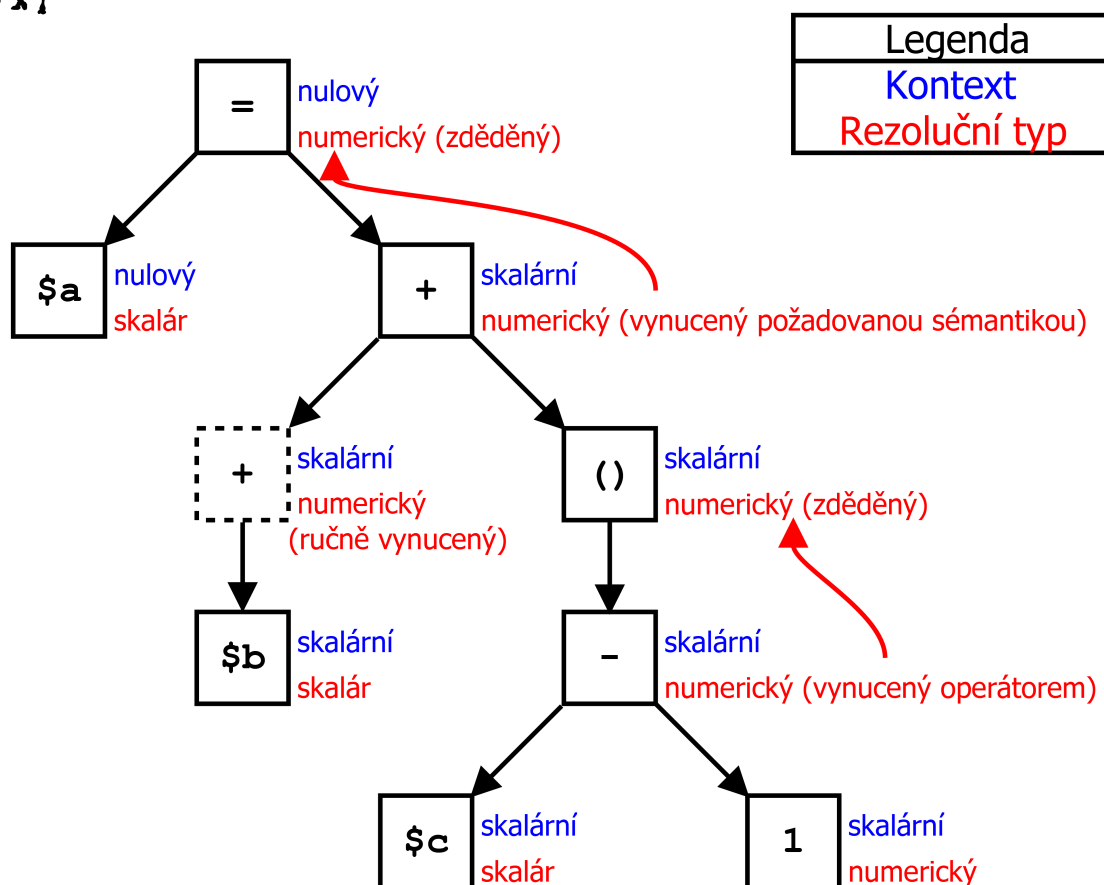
Legenda
Kontext
Rezoluční typ

=
nulový
numerický (zděděný)

$a
nulový
skalár

+
skalární
numerický (vynucený požadovanou sémantikou)

+
skalární
numerický
(ručně vynucený)

()
skalární
numerický (zděděný)

$b
skalární
skalár

-
skalární
numerický (vynucený operátorem)

$c
skalární
skalár

1
skalární
numerický